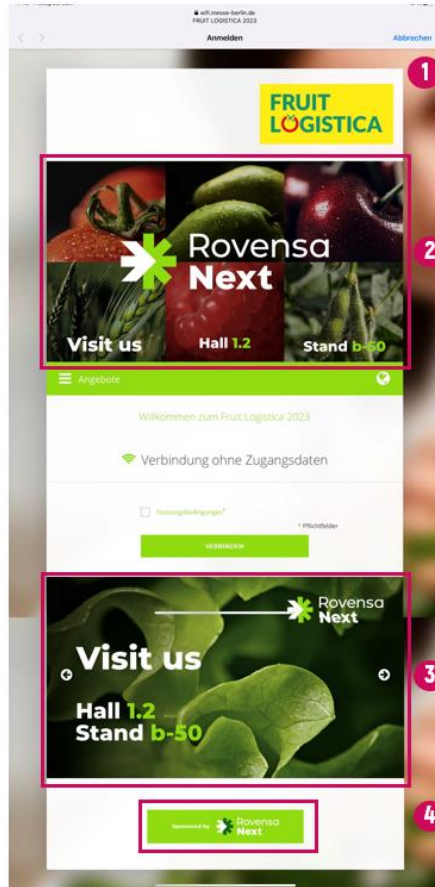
wifi.messe-berlin.de
FRUIT LOGISTICA 2023

Anmelden

Abbrechen

1

FRUIT LOGISTICA

2

Rovensa Next

Visit us Hall 1.2 Stand b-50

Angebote

Willkommen zum Fruit Logistica 2023

Verbindung ohne Zugangsdaten

Nutzungsbedingungen*

* Pflichtfelder

VERBINDEN

3

Rovensa Next

Visit us

Hall 1.2
Stand b-50

4

Sponsored by Rovensa Next